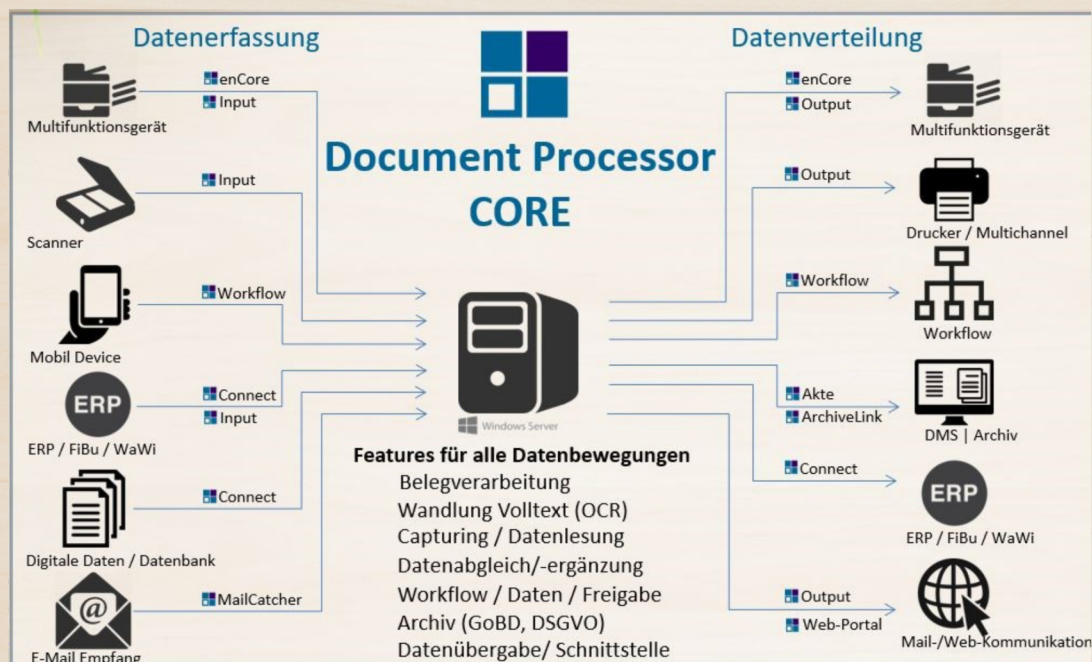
Datenerfassung

Datenverteilung

Document Processor CORE

Multifunktionsgerät

enCore
Input

Scanner

Input

Mobil Device

Workflow

ERP

ERP / FiBu / WaWi

Connect
Input

Digitale Daten / Datenbank

Connect

@

E-Mail Empfang

MailCatcher

Windows Server

enCore
Output

Multifunktionsgerät

Output

Drucker / Multichannel

Workflow

Workflow

Akte
ArchiveLink

DMS | Archiv

Connect

ERP

ERP / FiBu / WaWi

Output
Web-Portal

Mail-/Web-Kommunikation

Features für alle Datenbewegungen
Belegverarbeitung
Wandlung Volltext (OCR)
Capturing / Datenlesung
Datenabgleich/-ergänzung
Workflow / Daten / Freigabe
Archiv (GoBD, DSGVO)
Datenübergabe/ Schnittstelle